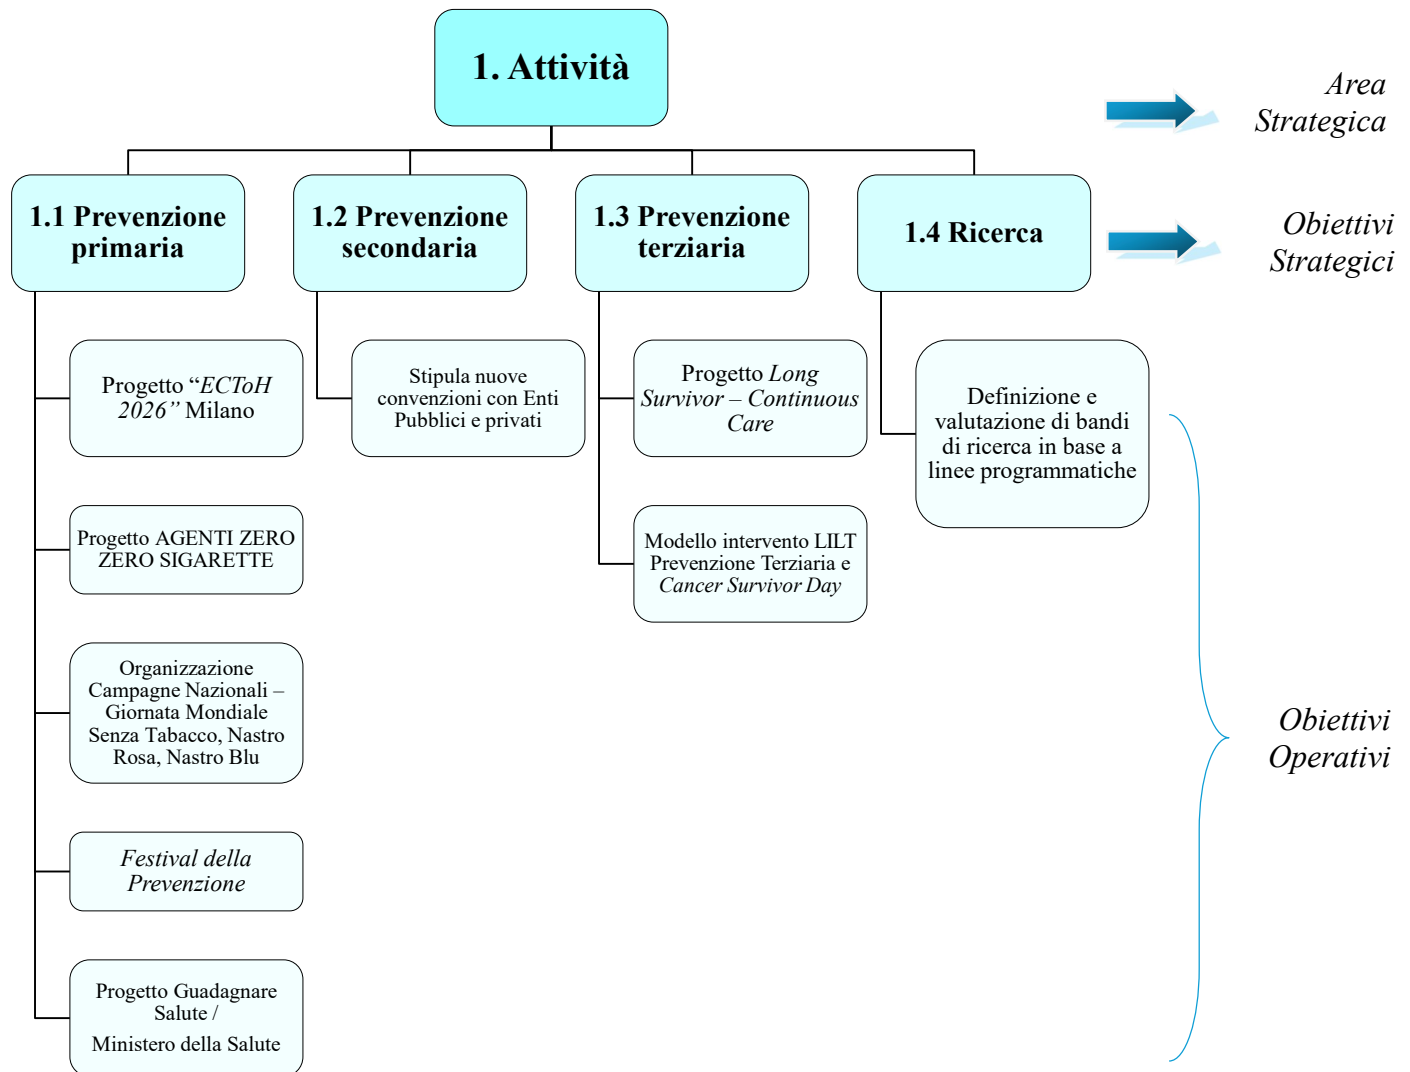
1. Attività

Area Strategica

1.1 Prevenzione primaria

1.2 Prevenzione secondaria

1.3 Prevenzione terziaria

1.4 Ricerca

Obiettivi Strategici

Progetto "ECToH 2026" Milano

Stipula nuove convenzioni con Enti Pubblici e privati

Progetto Long Survivor – Continuous Care

Definizione e valutazione di bandi di ricerca in base a linee programmatiche

Progetto AGENTI ZERO ZERO SIGARETTE

Modello intervento LILT Prevenzione Terziaria e Cancer Survivor Day

Organizzazione Campagne Nazionali – Giornata Mondiale Senza Tabacco, Nastro Rosa, Nastro Blu

Obiettivi Operativi

Festival della Prevenzione

Progetto Guadagnare Salute /

Ministero della Salute